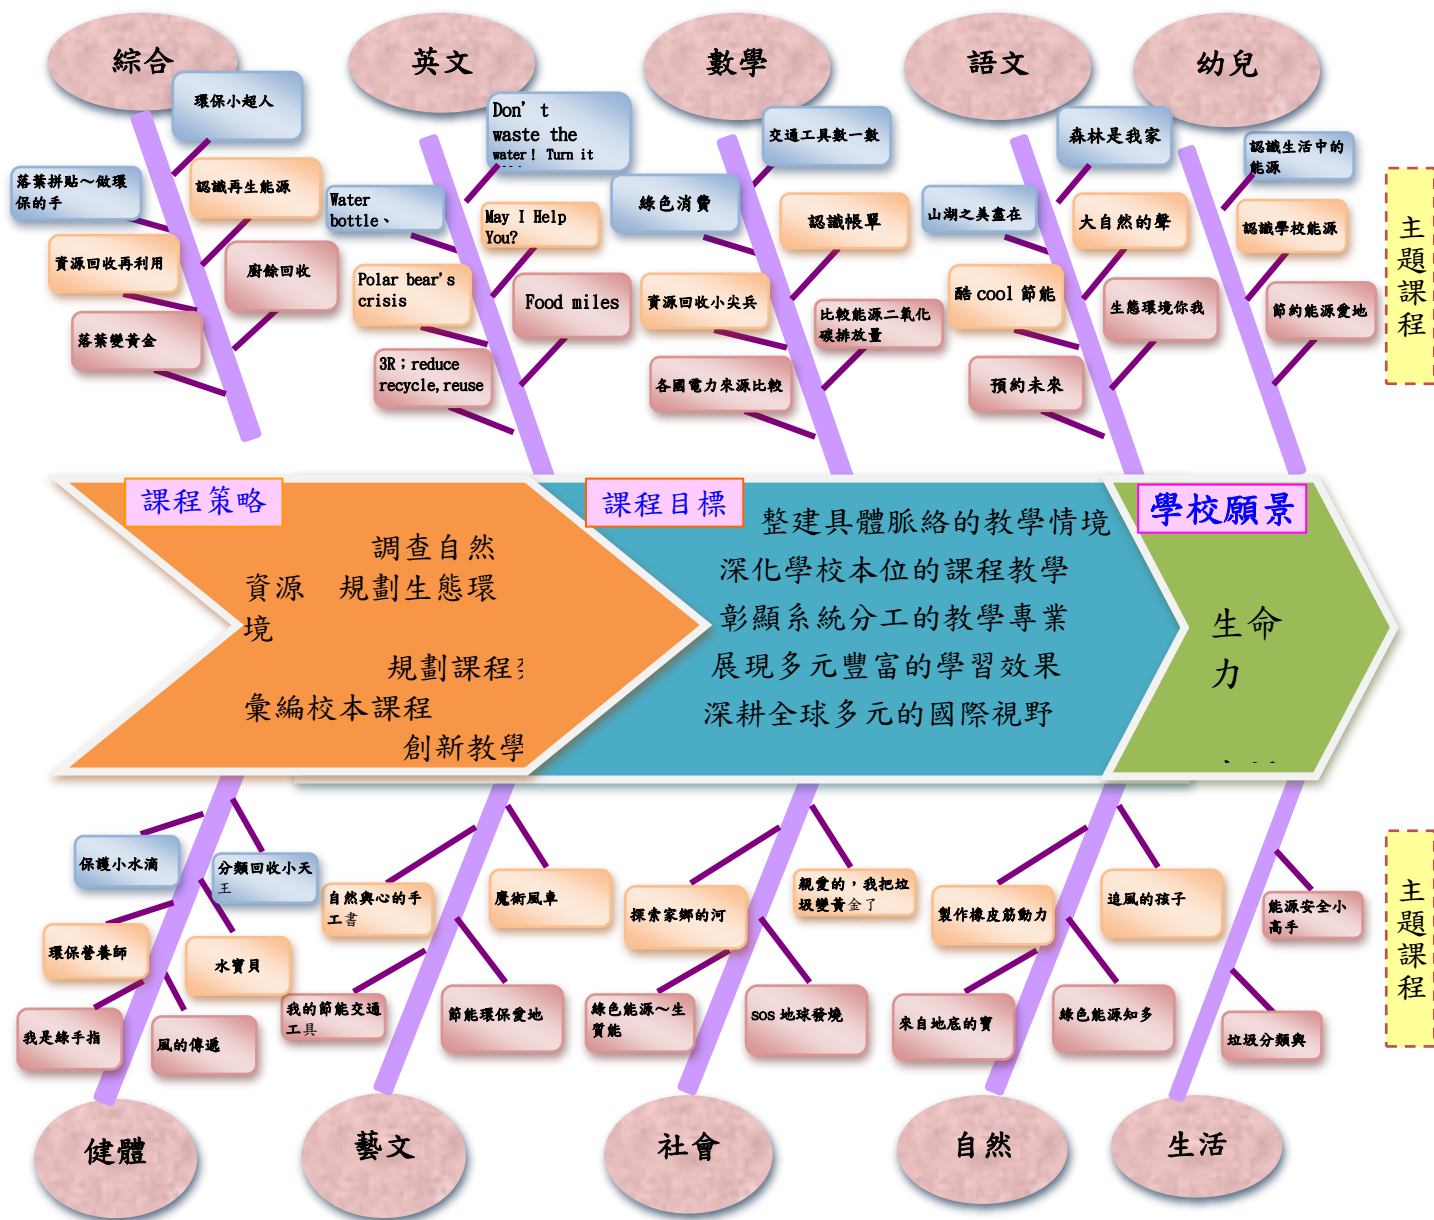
綜合

環保小超人

落葉拼貼～做環保的手

認識再生能源

資源回收再利用

廚餘回收

落葉變黃金

英文

Don't waste the water! Turn it

Water bottle、

May I Help You?

Polar bear's crisis

Food miles

3R；reduce recycle，reuse

數學

交通工具數一數

綠色消費

認識帳單

資源回收小尖兵

比較能源二氧化碳排放量

各國電力來源比較

語文

森林是我家

山湖之美盡在

大自然的聲

酷 cool 節能

生態環境你我

預約未來

幼兒

認識生活中的能源

認識學校能源

節約能源愛地

主題課程

課程策略

調查自然資源　規劃生態環境

規劃課程

彙編校本課程

創新教學

課程目標

整建具體脈絡的教學情境
深化學校本位的課程教學
彰顯系統分工的教學專業
展現多元豐富的學習效果
深耕全球多元的國際視野

學校願景

生命力

保護小水滴

分類回收小天王

環保營養師

水寶貝

我是綠手指

風的傳遞

自然與心的手工書

魔術風車

我的節能交通工具

節能環保愛地

探索家鄉的河

親愛的，我把垃圾變黃金了

綠色能源～生質能

sos 地球發燒

製作橡皮筋動力

追風的孩子

來自地底的寶

綠色能源知多

能源安全小高手

垃圾分類與

主題課程

健體

藝文

社會

自然

生活